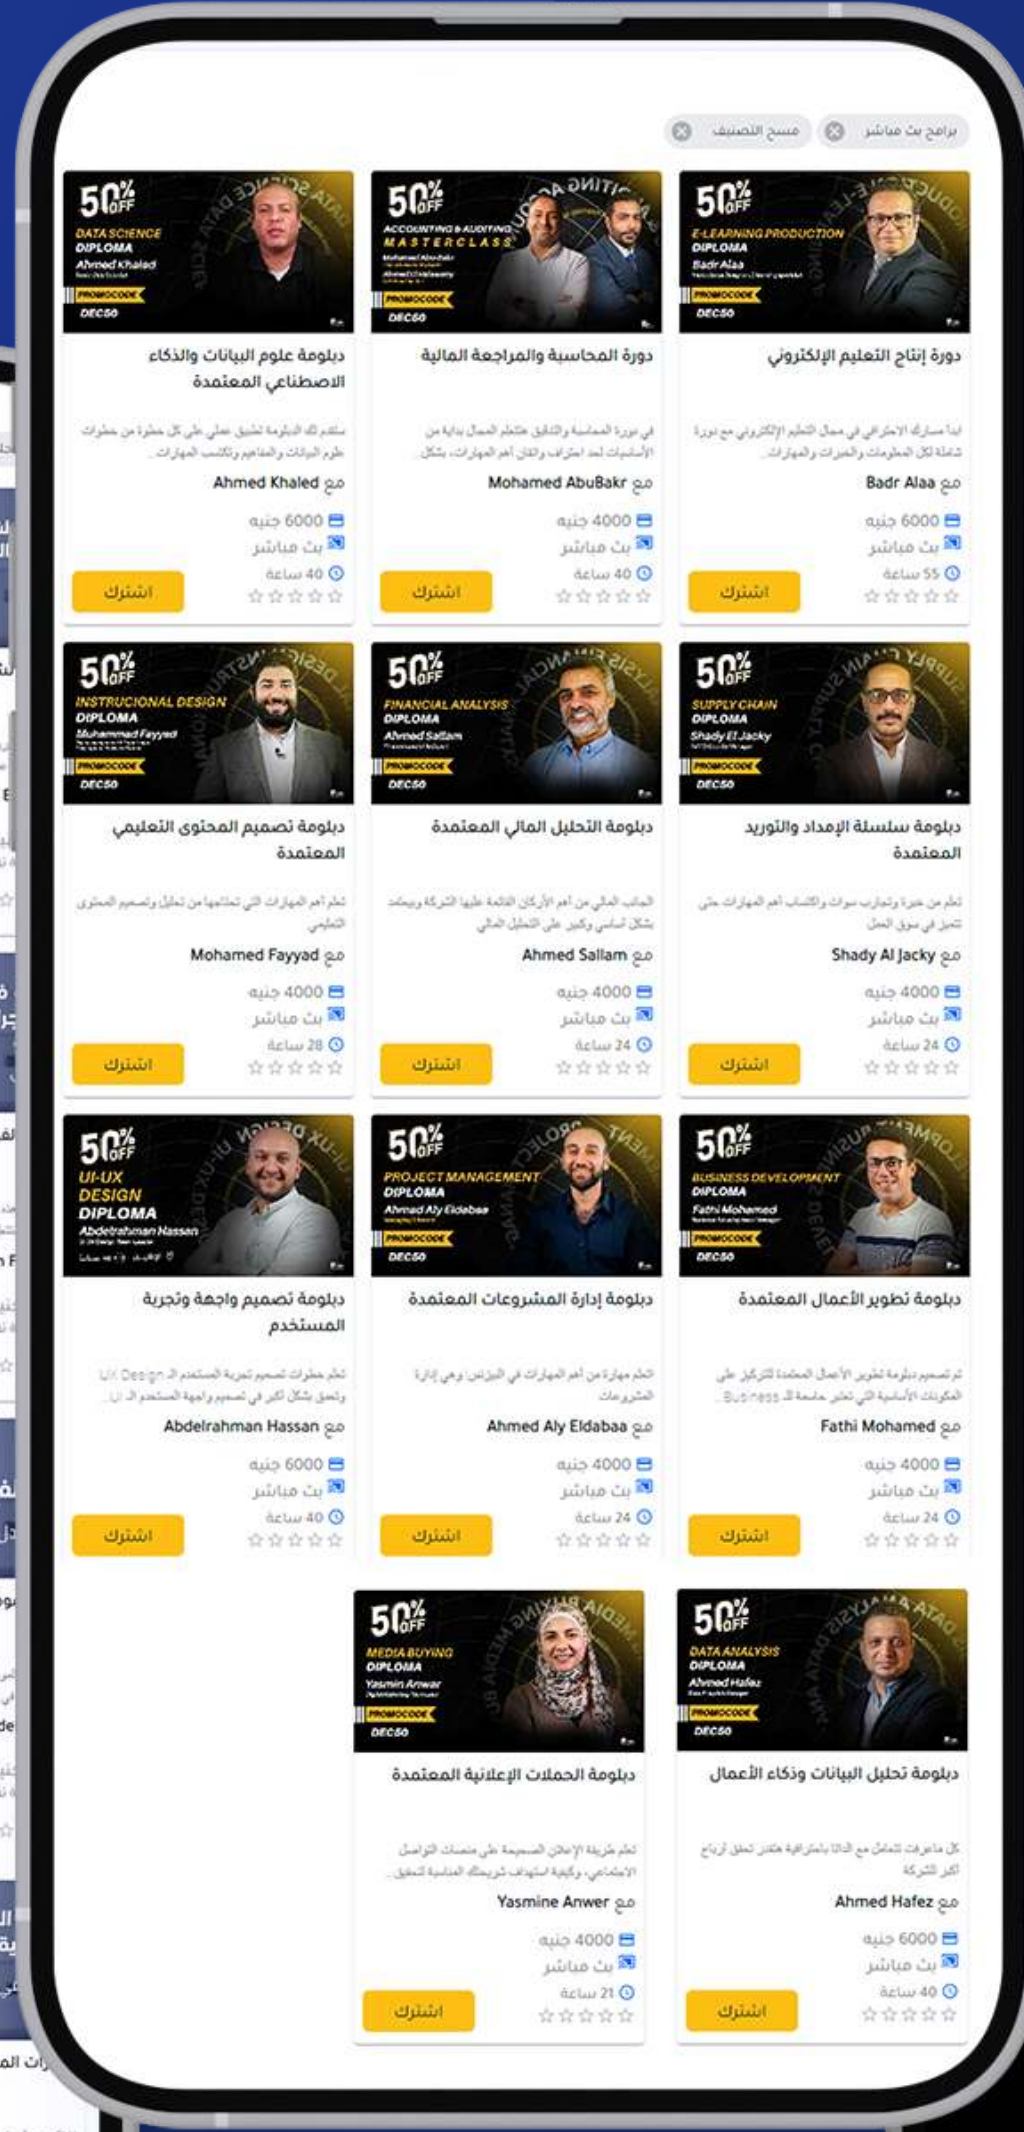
برامج بث مباشر ⊗ مسح التصنيف ⊗

50% OFF
E-LEARNING PRODUCTION DIPLOMA
Badr Alaa
PROMOCODE DEC50

دورة إنتاج التعليم الإلكتروني

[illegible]

مع Badr Alaa
6000 جنيه
بث مباشر
55 ساعة
اشترك

50% OFF
ACCOUNTING & AUDITING MASTERCLASS
PROMOCODE DEC50

دورة المحاسبة والمراجعة المالية

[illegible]

مع Mohamed AbuBakr
4000 جنيه
بث مباشر
40 ساعة
اشترك

50% OFF
DATA SCIENCE DIPLOMA
Ahmed Khaled
PROMOCODE DEC50

دبلومة علوم البيانات والذكاء الاصطناعي المعتمدة

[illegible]

مع Ahmed Khaled
6000 جنيه
بث مباشر
40 ساعة
اشترك

50% OFF
SUPPLY CHAIN DIPLOMA
Shady El Jacky
PROMOCODE DEC50

دبلومة سلسلة الإمداد والتوريد المعتمدة

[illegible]

مع Shady Al Jacky
4000 جنيه
بث مباشر
24 ساعة
اشترك

50% OFF
FINANCIAL ANALYSIS DIPLOMA
Ahmed Sallam
PROMOCODE DEC50

دبلومة التحليل المالي المعتمدة

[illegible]

مع Ahmed Sallam
4000 جنيه
بث مباشر
24 ساعة
اشترك

50% OFF
INSTRUCIONAL DESIGN DIPLOMA
Muhammad Fayyed
PROMOCODE DEC50

دبلومة تصميم المحتوى التعليمي المعتمدة

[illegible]

مع Mohamed Fayyad
4000 جنيه
بث مباشر
28 ساعة
اشترك

50% OFF
BUSINESS DEVELOPMENT DIPLOMA
Fathi Mohamed
PROMOCODE DEC50

دبلومة تطوير الأعمال المعتمدة

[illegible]

مع Fathi Mohamed
4000 جنيه
بث مباشر
24 ساعة
اشترك

50% OFF
PROJECT MANAGEMENT DIPLOMA
Ahmad Aly Eldabaa
PROMOCODE DEC50

دبلومة إدارة المشروعات المعتمدة

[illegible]

مع Ahmed Aly Eldabaa
4000 جنيه
بث مباشر
24 ساعة
اشترك

50% OFF
UI-UX DESIGN DIPLOMA
Abdelrahman Hassan

دبلومة تصميم واجهة وتجربة المستخدم

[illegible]

مع Abdelrahman Hassan
6000 جنيه
بث مباشر
40 ساعة
اشترك

50% OFF
DATA ANALYSIS DIPLOMA
Ahmed Hafez
PROMOCODE DEC50

دبلومة تحليل البيانات وذكاء الأعمال

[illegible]

مع Ahmed Hafez
6000 جنيه
بث مباشر
40 ساعة
اشترك

50% OFF
MEDIA BUYING DIPLOMA
Yasmin Anwar
PROMOCODE DEC50

دبلومة الحملات الإعلانية المعتمدة

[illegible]

مع Yasmine Anwer
4000 جنيه
بث مباشر
21 ساعة
اشترك